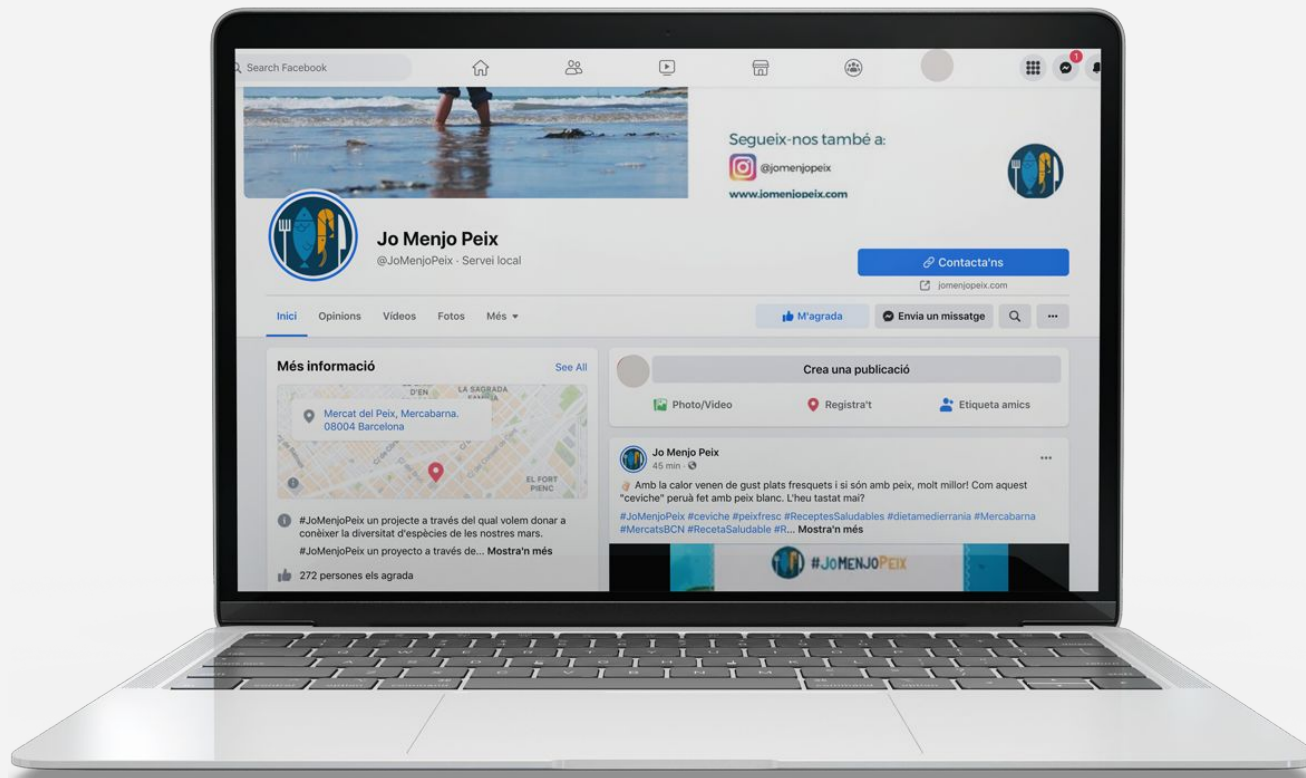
Search Facebook

1

Segueix-nos també a:

@jomenjopeix

www.jomenjopeix.com

Jo Menjo Peix

@JoMenjoPeix · Servei local

Contacta'ns

jomenjopeix.com

Inici Opinions Vídeos Fotos Més

M'agrada

Envia un missatge

Més informació

See All

LA SAGRADA FAMÍLIA

EL FORT PIENC

Mercat del Peix, Mercabarna. 08004 Barcelona

#JoMenjoPeix un projecte a través del qual volem donar a conèixer la diversitat d'espècies de les nostres mars.

#JoMenjoPeix un proyecto a través de... Mostra'n més

272 persones els agrada

Crea una publicació

Photo/Video

Registra't

Etiqueta amics

Jo Menjo Peix

45 min ·

Amb la calor venen de gust plats fresquets i si són amb peix, molt millor! Com aquest "ceviche" peruà fet amb peix blanc. L'heu tastat mai?

#JoMenjoPeix #ceviche #peixfresc #ReceptesSaludables #dietamedierrania #Mercabarna #MercatsBCN #RecetaSaludable #R... Mostra'n més

#JoMenjoPeix